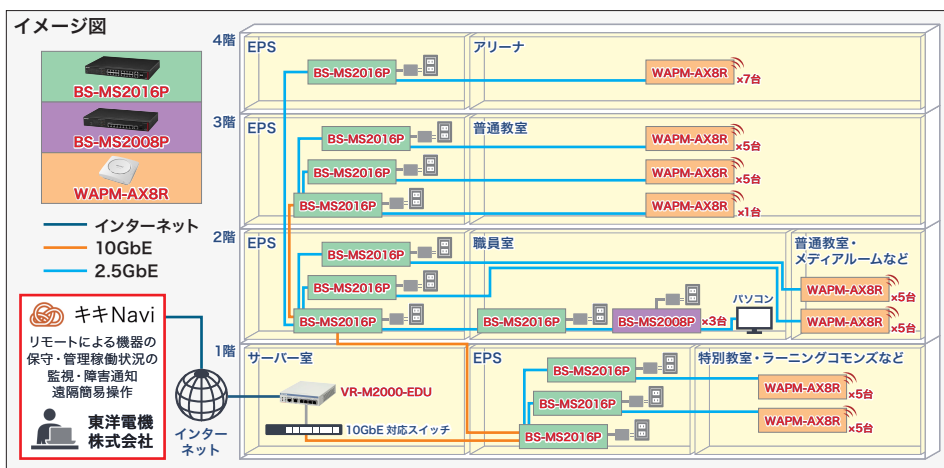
イメージ図

BS-MS2016P
BS-MS2008P
WAPM-AX8R

インターネット
10GbE
2.5GbE

キキNavi
リモートによる機器の保守・管理稼働状況の監視・障害通知遠隔簡易操作
東洋電機株式会社

インターネット

4階
EPS
BS-MS2016P
アリーナ
WAPM-AX8R ×7台

3階
EPS
BS-MS2016P
BS-MS2016P
BS-MS2016P
普通教室
WAPM-AX8R ×5台
WAPM-AX8R ×5台
WAPM-AX8R ×1台

2階
EPS
BS-MS2016P
BS-MS2016P
BS-MS2016P
職員室
BS-MS2016P
BS-MS2008P ×3台
パソコン
普通教室・メディアルームなど
WAPM-AX8R ×5台
WAPM-AX8R ×5台

1階
サーバー室
VR-M2000-EDU
10GbE 対応スイッチ
EPS
BS-MS2016P
BS-MS2016P
BS-MS2016P
特別教室・ラーニングコモンズなど
WAPM-AX8R ×5台
WAPM-AX8R ×5台